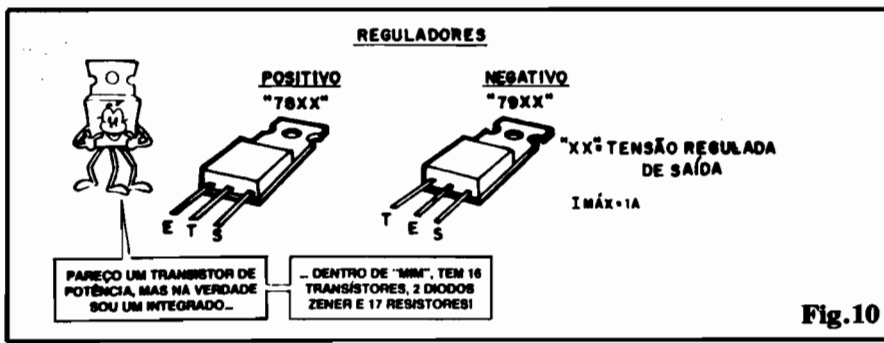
REGULADORES

POSITIVO
"78XX"

NEGATIVO
"79XX"

"XX"= TENSÃO REGULADA DE SAÍDA

IMÁX=1A

E T S

T E S

PAREÇO UM TRANSISTOR DE POTÊNCIA, MAS NA VERDADE SOU UM INTEGRADO...

... DENTRO DE "MIM", TEM 16 TRANSÍSTORES, 2 DIODOS ZENER E 17 RESISTORES!

Fig.10